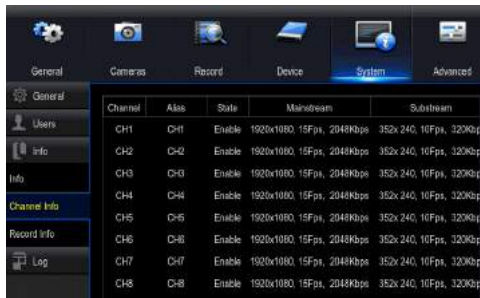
General Cameras Record Device System Advanced

General
Users
Info
Info
Channel Info
Record Info
Log

| Channel | Alias | State | Mainstream | Substream |
|---|---|---|---|---|
| CH1 | CH1 | Enable | 1920x1080, 15Fps, 2048Kbps | 352x 240, 10Fps, 320Kb |
| CH2 | CH2 | Enable | 1920x1080, 15Fps, 2048Kbps | 352x 240, 10Fps, 320Kb |
| CH3 | CH3 | Enable | 1920x1080, 15Fps, 2048Kbps | 352x 240, 10Fps, 320Kb |
| CH4 | CH4 | Enable | 1920x1080, 15Fps, 2048Kbps | 352x 240, 10Fps, 320Kb |
| CH5 | CH5 | Enable | 1920x1080, 15Fps, 2048Kbps | 352x 240, 10Fps, 320Kb |
| CH6 | CH6 | Enable | 1920x1080, 15Fps, 2048Kbps | 352x 240, 10Fps, 320Kb |
| CH7 | CH7 | Enable | 1920x1080, 15Fps, 2048Kbps | 352x 240, 10Fps, 320Kb |
| CH8 | CH8 | Enable | 1920x1080, 15Fps, 2048Kbps | 352x 240, 10Fps, 320Kb |